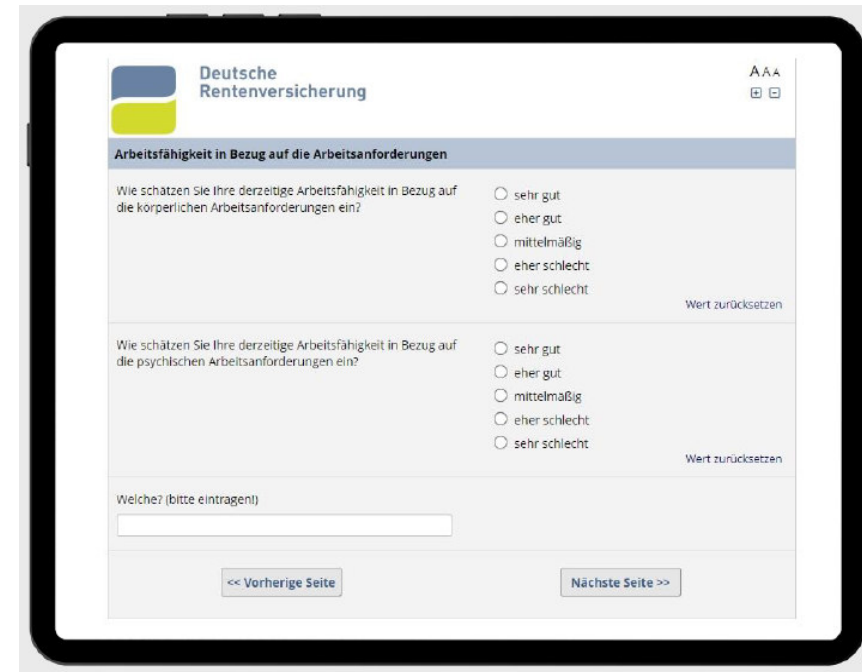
Deutsche Rentenversicherung

AAA
+ −

Arbeitsfähigkeit in Bezug auf die Arbeitsanforderungen

Wie schätzen Sie Ihre derzeitige Arbeitsfähigkeit in Bezug auf die körperlichen Arbeitsanforderungen ein?

sehr gut
eher gut
mittelmäßig
eher schlecht
sehr schlecht

Wert zurücksetzen

Wie schätzen Sie Ihre derzeitige Arbeitsfähigkeit in Bezug auf die psychischen Arbeitsanforderungen ein?

sehr gut
eher gut
mittelmäßig
eher schlecht
sehr schlecht

Wert zurücksetzen

Welche? (bitte eintragen!)

<< Vorherige Seite

Nächste Seite >>